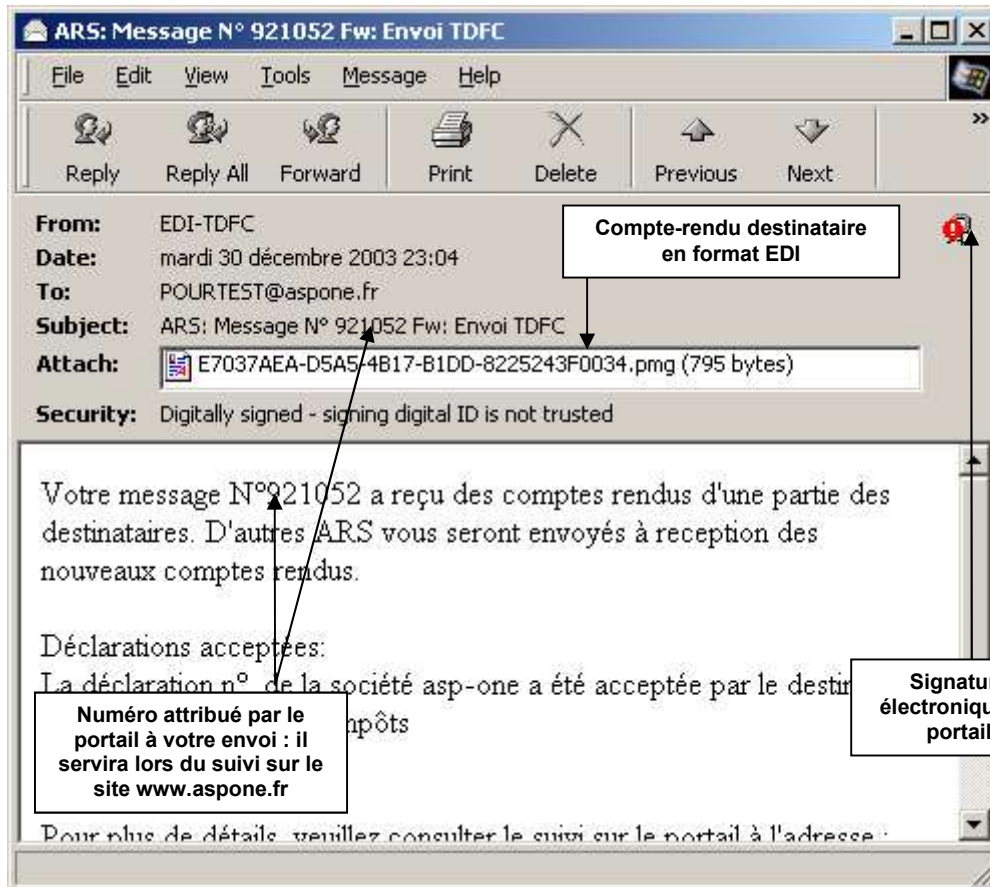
ARS: Message N° 921052 Fw: Envoi TDFC

File Edit View Tools Message Help

Reply Reply All Forward Print Delete Previous Next

From: EDI-TDFC
Date: mardi 30 décembre 2003 23:04
To: POURTEST@aspone.fr
Subject: ARS: Message N° 921052 Fw: Envoi TDFC
Attach: E7037AEA-D5A5-4B17-B1DD-8225243F0034.pmg (795 bytes)
Security: Digitally signed - signing digital ID is not trusted

Compte-rendu destinataire en format EDI

Votre message N°921052 a reçu des comptes rendus d'une partie des destinataires. D'autres ARS vous seront envoyés à reception des nouveaux comptes rendus.

Déclarations acceptées:
La déclaration n° de la société asp-one a été acceptée par le destin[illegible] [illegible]pôts

Numéro attribué par le portail à votre envoi : il servira lors du suivi sur le site www.aspone.fr

Signatu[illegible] électroniqu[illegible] portail

Pour plus de détails, veuillez consulter le suivi sur le portail à l'adresse :